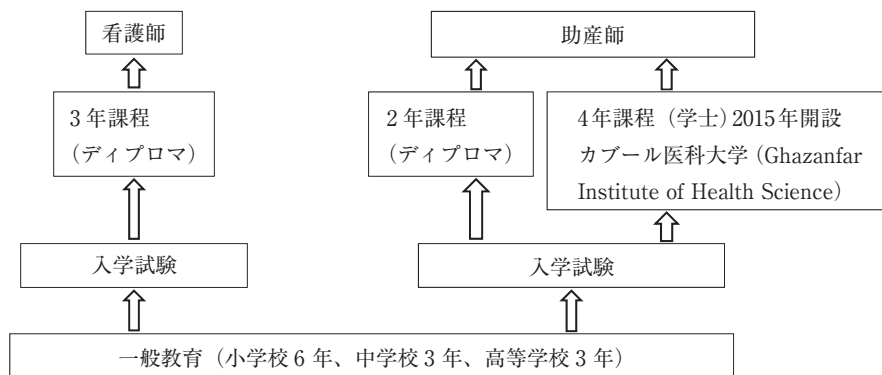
看護師

助産師

3 年課程
（ディプロマ）

2 年課程
（ディプロマ）

4年課程（学士）2015年開設
カブール医科大学（Ghazanfar Institute of Health Science）

入学試験

入学試験

一般教育（小学校 6 年、中学校 3 年、高等学校 3 年）